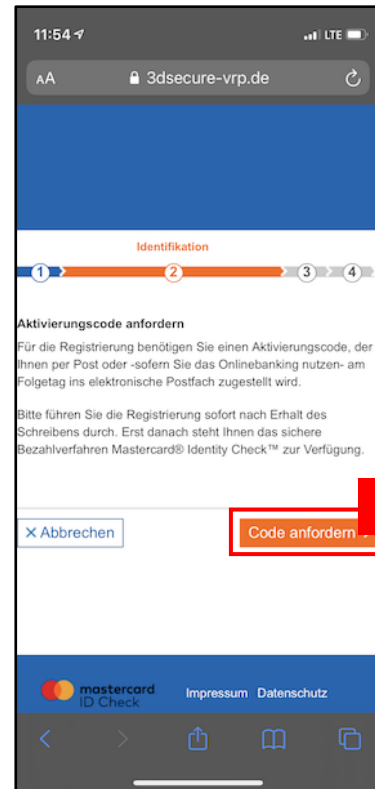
11:54

LTE

AA 3dsecure-vrp.de

Identifikation

1 2 3 4

Aktivierungscode anfordern

Für die Registrierung benötigen Sie einen Aktivierungscode, der Ihnen per Post oder -sofern Sie das Onlinebanking nutzen- am Folgetag ins elektronische Postfach zugestellt wird.

Bitte führen Sie die Registrierung sofort nach Erhalt des Schreibens durch. Erst danach steht Ihnen das sichere Bezahlverfahren Mastercard® Identity Check™ zur Verfügung.

✕ Abbrechen

Code anfordern

mastercard ID Check

Impressum Datenschutz